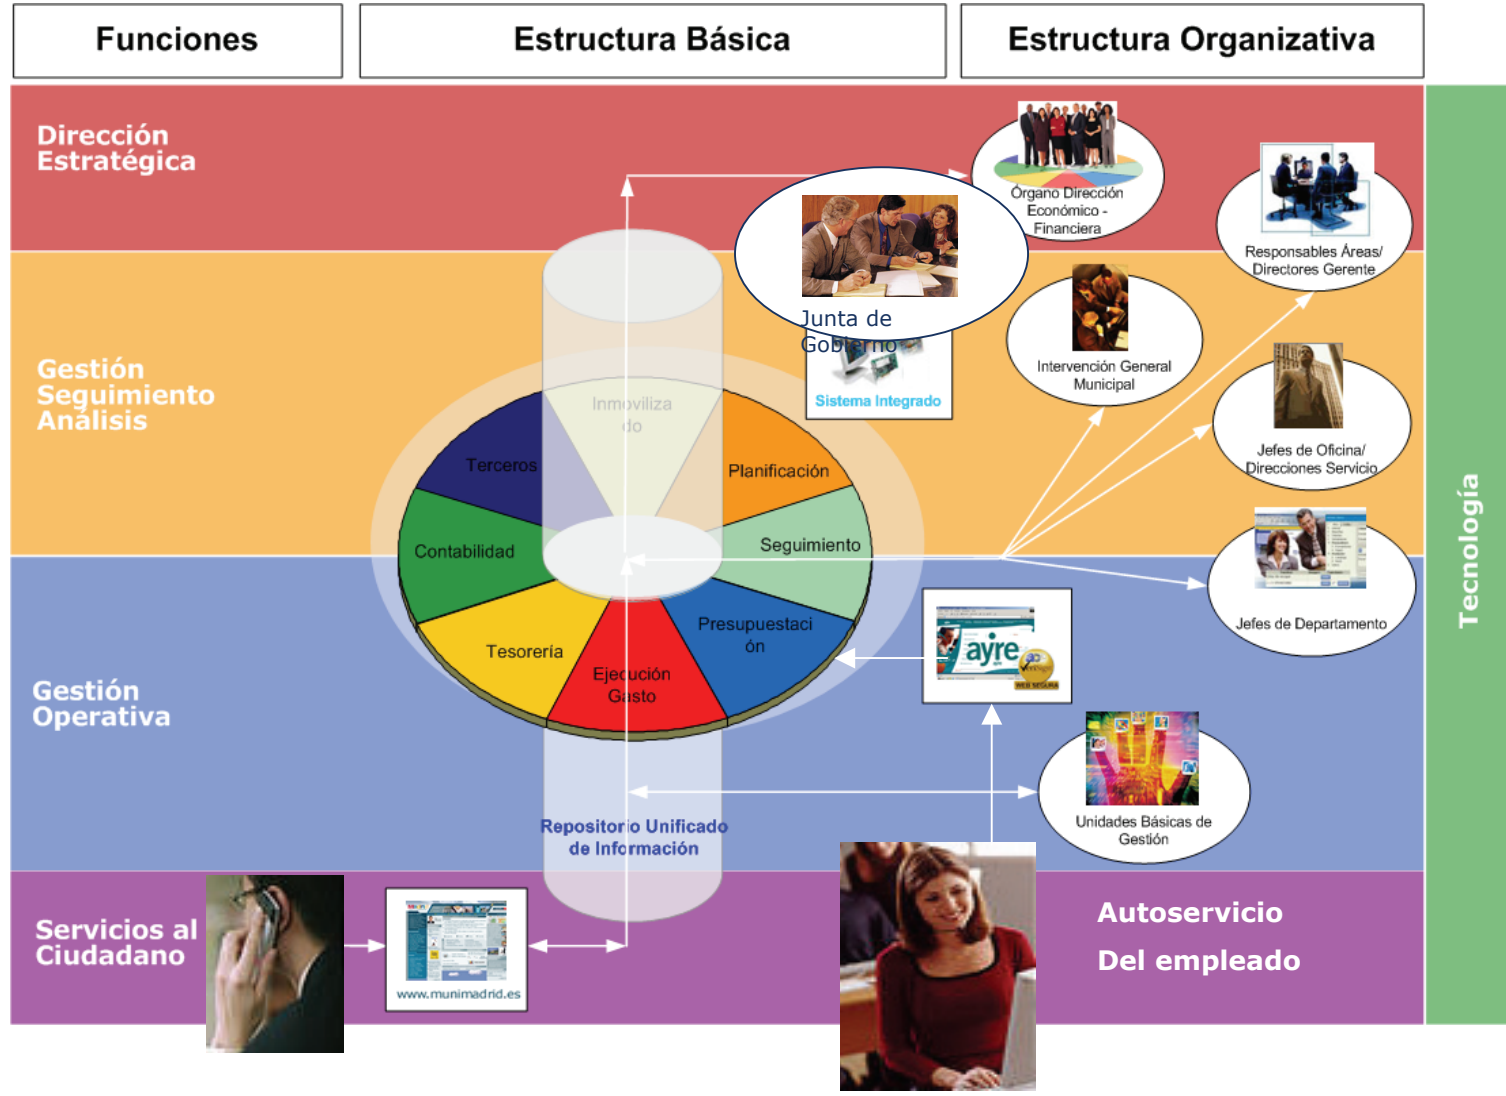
Funciones

Estructura Básica

Estructura Organizativa

Dirección Estratégica

Gestión Seguimiento Análisis

Gestión Operativa

Servicios al Ciudadano

Órgano Dirección Económico - Financiera

Junta de Gobierno

Responsables Áreas/ Directores Gerente

Intervención General Municipal

Sistema Integrado

Jefes de Oficina/ Direcciones Servicio

Jefes de Departamento

Inmovilizado

Terceros

Planificación

Contabilidad

Seguimiento

Tesorería

Ejecución Gasto

Presupuestación

ayre

Unidades Básicas de Gestión

Repositorio Unificado de Información

www.munimadrid.es

Autoservicio

Del empleado

Tecnología